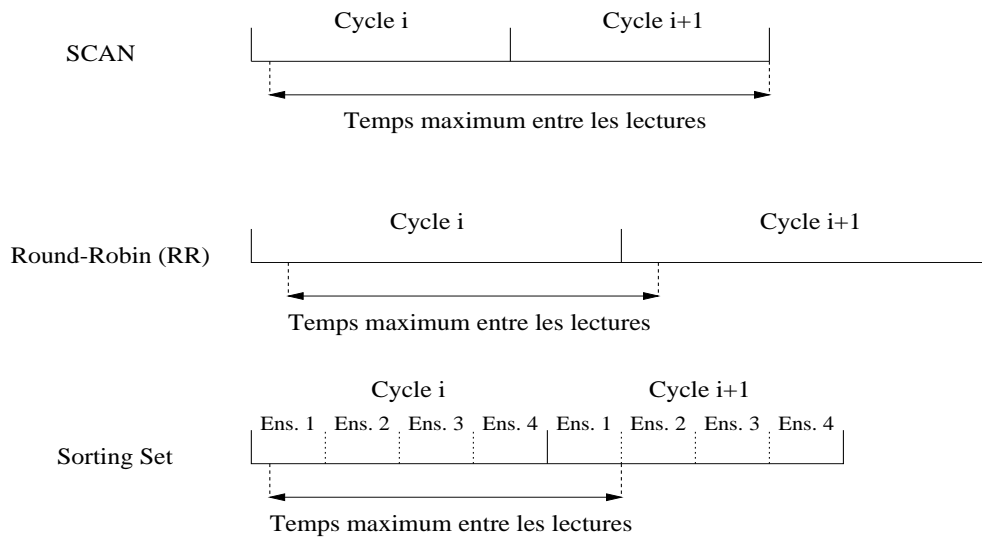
SCAN

Cycle i

Cycle i+1

Temps maximum entre les lectures

Round-Robin (RR)

Cycle i

Cycle i+1

Temps maximum entre les lectures

Sorting Set

Cycle i

Cycle i+1

| Ens. 1 | Ens. 2 | Ens. 3 | Ens. 4 | Ens. 1 | Ens. 2 | Ens. 3 | Ens. 4 |
|---|---|---|---|---|---|---|---|

Temps maximum entre les lectures